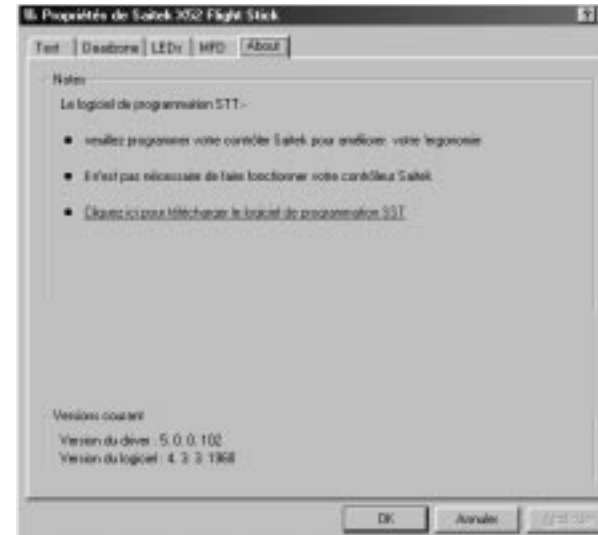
Propriétés de Saitek X52 Flight Stick

Test | Deadzone | LEDs | MFD | About

Notes

Le logiciel de programmation STT:-

• veuillez programmer votre contrôler Saitek pour améliorer votre 'ergonomie

• Il n'est pas nécessaire de faire fonctionner votre contrôleur Saitek

• Cliquez ici pour télécharger le logiciel de programmation SST

Versions courant

Version du driver : 5. 0. 0. 102
Version du logiciel : 4. 3. 3. 1968

OK | Annuler | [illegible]